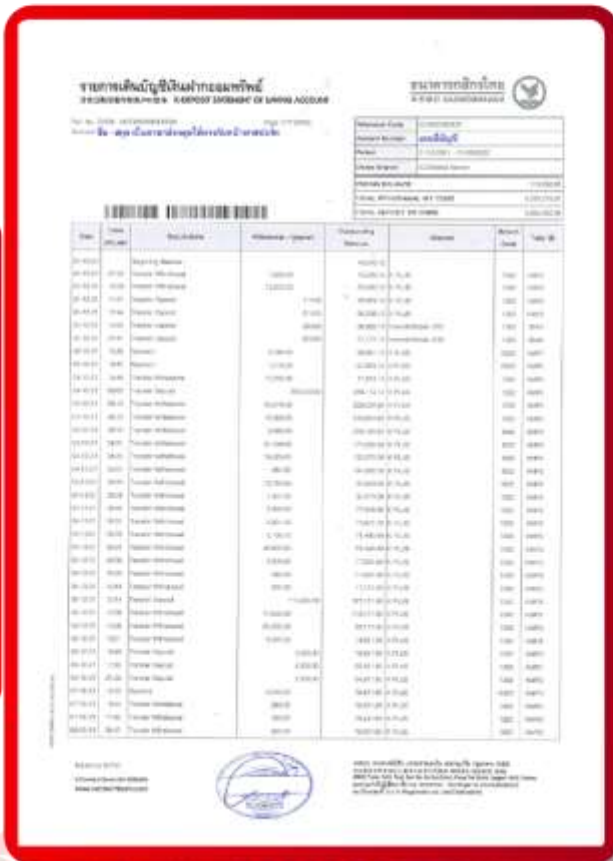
รายการเดินบัญชีเงินฝากออมทรัพย์
K-DEPOSIT STATEMENT OF SAVING ACCOUNT

ธนาคารกสิกรไทย
KASIKORNBANK

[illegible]

| Date | Time | Descriptions | Withdrawal / Deposit | Outstanding Balance | Channel | Branch Code | Tally ID |
|---|---|---|---|---|---|---|---|
| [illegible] | | Beginning Balance | | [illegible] | | | |
| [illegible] | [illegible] | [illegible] | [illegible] | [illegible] | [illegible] | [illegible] | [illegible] |

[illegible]